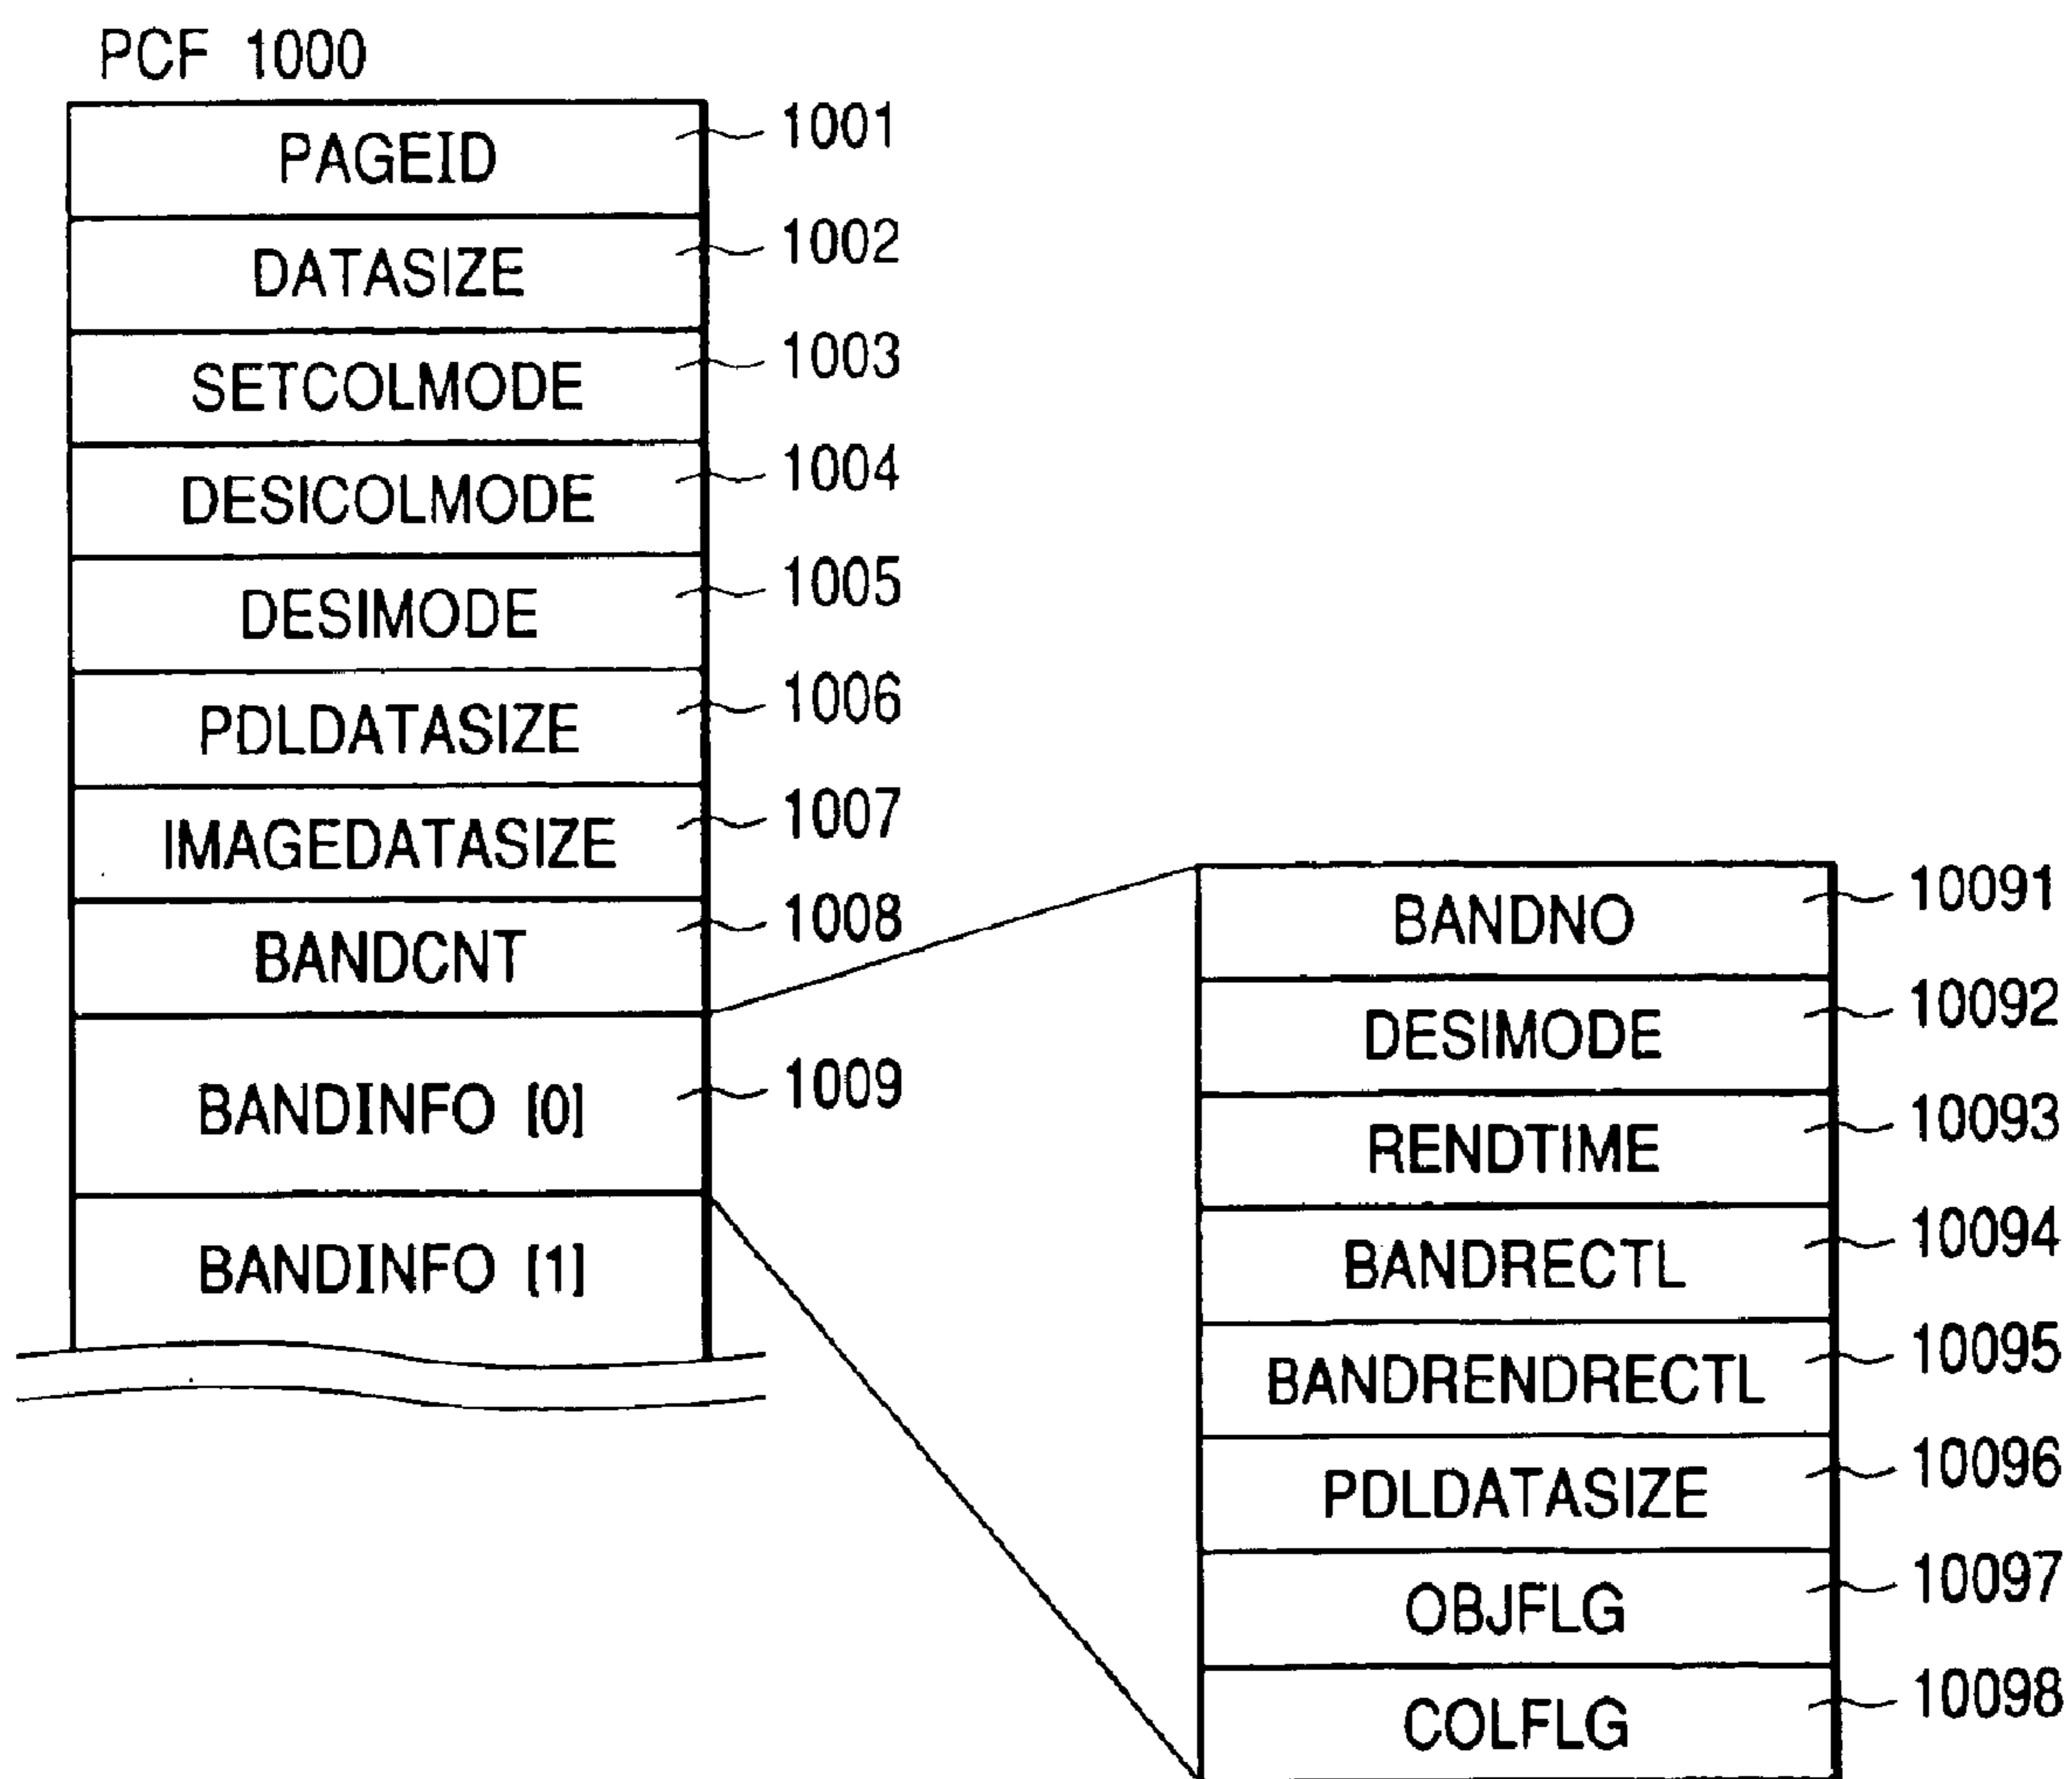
PCF 1000

PAGEID 1001
DATASIZE 1002
SETCOLMODE 1003
DESICOLMODE 1004
DESIMODE 1005
PDLDATASIZE 1006
IMAGEDATASIZE 1007
BANDCNT 1008
BANDINFO [0] 1009
BANDINFO [1]

BANDNO 10091
DESIMODE 10092
RENDTIME 10093
BANDRECTL 10094
BANDRENDRECTL 10095
PDLDATASIZE 10096
OBJFLG 10097
COLFLG 10098